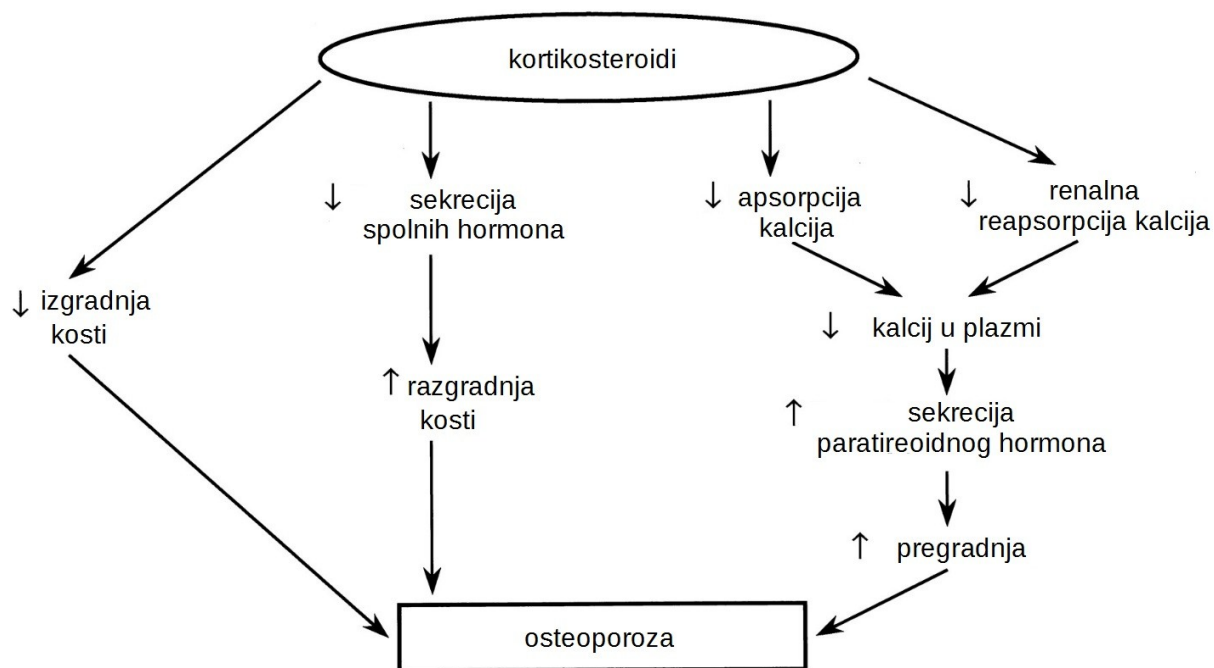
kortikosteroidi

↓ sekrecija spolnih hormona

↓ apsorpcija kalcija

↓ renalna reapsorpcija kalcija

↓ izgradnja kosti

↑ razgradnja kosti

↓ kalcij u plazmi

↑ sekrecija paratireoidnog hormona

↑ pregradnja

osteoporoza